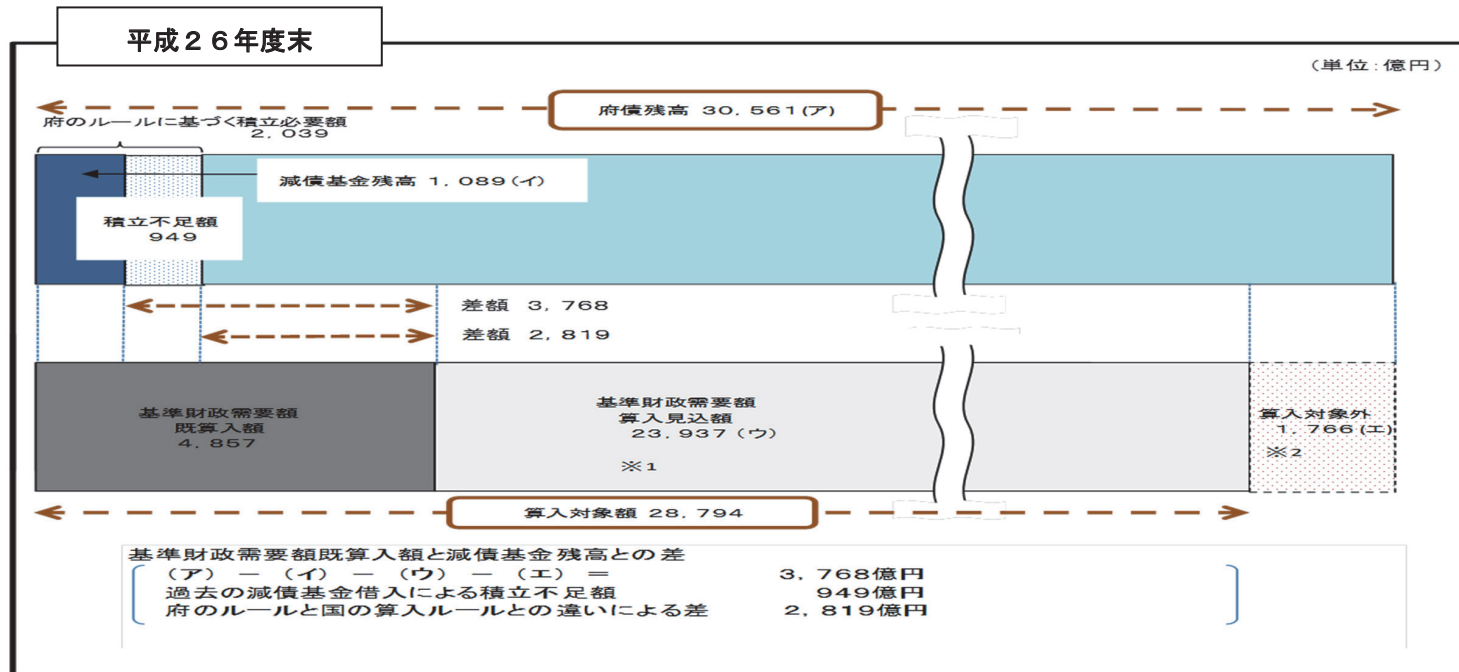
平成２６年度末

（単位：億円）

府債残高 30，561(ア)

府のルールに基づく積立必要額
2，039

減債基金残高 1，089（イ）

積立不足額
949

差額 3，768

差額 2，819

基準財政需要額
既算入額
4，857

基準財政需要額
算入見込額
23，937（ウ）

※1

算入対象外
1，766(エ)

※2

算入対象額 28，794

基準財政需要額既算入額と減債基金残高との差
（ア）－（イ）－（ウ）－（エ）＝ 3，768億円
過去の減債基金借入による積立不足額 949億円
府のルールと国の算入ルールとの違いによる差 2，819億円